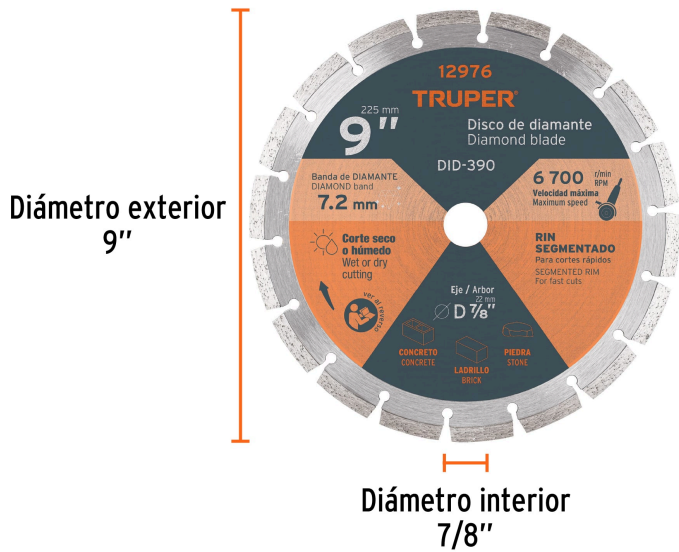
Diámetro exterior
9"

12976
TRUPER
225 mm
9"
Disco de diamante
Diamond blade
DID-390

Banda de DIAMANTE
DIAMOND band
7.2 mm

6 700 r/min RPM
Velocidad máxima
Maximum speed

Corte seco o húmedo
Wet or dry cutting

ver al reverso

RIN SEGMENTADO
Para cortes rápidos
SEGMENTED RIM
For fast cuts

Eje / Arbor
22 mm
D $\frac{7}{8}$"

CONCRETO
CONCRETE

LADRILLO
BRICK

PIEDRA
STONE

Diámetro interior
7/8"